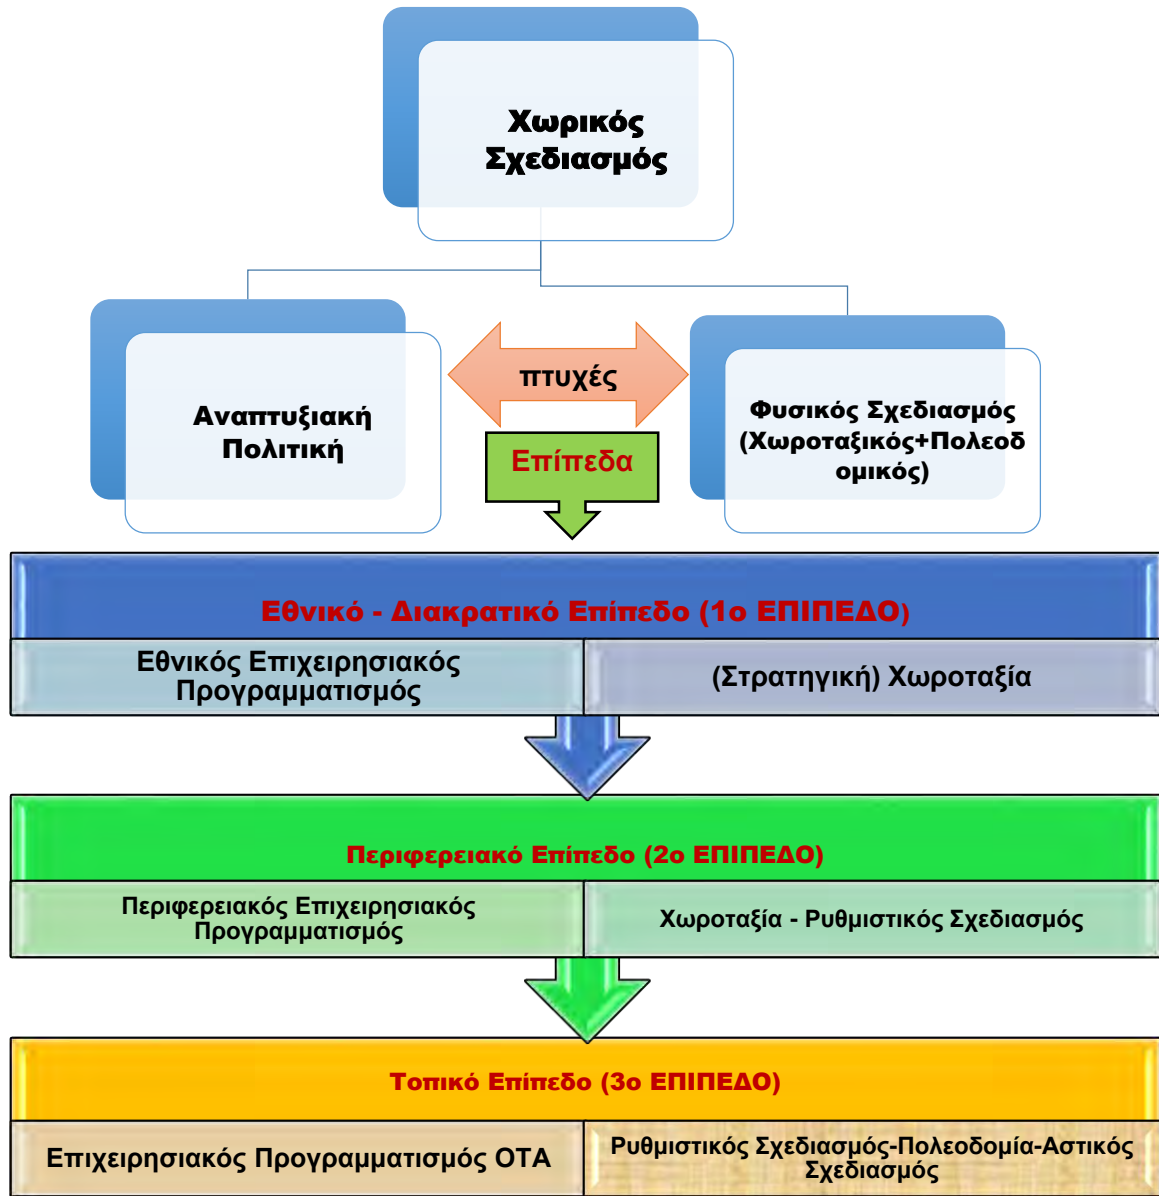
Χωρικός Σχεδιασμός

Αναπτυξιακή Πολιτική

πτυχές

Επίπεδα

Φυσικός Σχεδιασμός (Χωροταξικός+Πολεοδ ομικός)

Εθνικό - Διακρατικό Επίπεδο (1ο ΕΠΙΠΕΔΟ)

| Εθνικός Επιχειρησιακός Προγραμματισμός | (Στρατηγική) Χωροταξία |
|---|---|

Περιφερειακό Επίπεδο (2ο ΕΠΙΠΕΔΟ)

| Περιφερειακός Επιχειρησιακός Προγραμματισμός | Χωροταξία - Ρυθμιστικός Σχεδιασμός |
|---|---|

Τοπικό Επίπεδο (3ο ΕΠΙΠΕΔΟ)

| Επιχειρησιακός Προγραμματισμός ΟΤΑ | Ρυθμιστικός Σχεδιασμός-Πολεοδομία-Αστικός Σχεδιασμός |
|---|---|